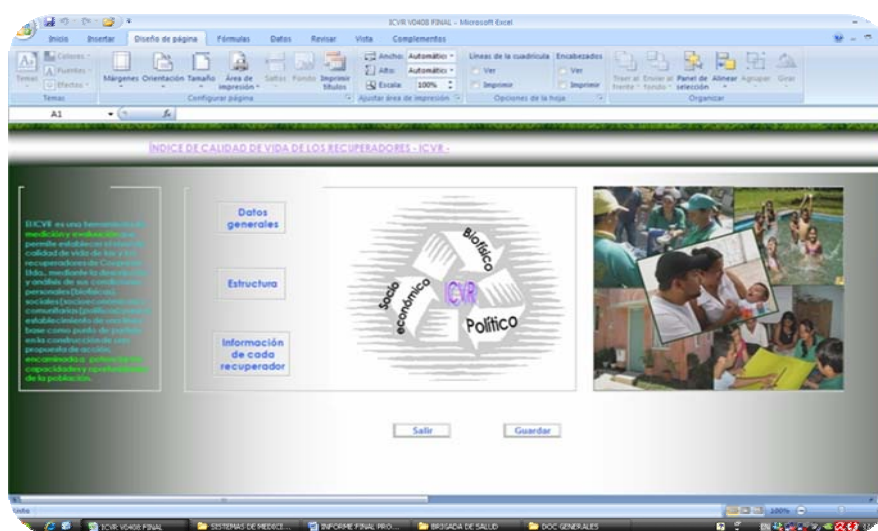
ICVR V0408 FINAL - Microsoft Excel

Inicio Insertar Diseño de página Fórmulas Datos Revisar Vista Complementos

Temas Colores Fuentes Efectos Márgenes Orientación Tamaño Área de impresión Saltos Fondo Imprimir títulos Ancho: Automático Alto: Automático Escala: 100% Líneas de la cuadrícula Ver Imprimir Encabezados Ver Imprimir Traer al frente Enviar al fondo Panel de selección Alinear Agrupar Girar

Temas Configurar página Ajustar área de impresión Opciones de la hoja Organizar

A1

INDICE DE CALIDAD DE VIDA DE LOS RECUPERADORES - ICVR -

El ICVR es una herramienta de medición y evaluación que permite establecer el nivel de calidad de vida de los y las recuperadores de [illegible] Ltda., mediante la descripción y análisis de sus condiciones personales (biofísicas), sociales (socioeconómicas y comunitarias (políticas) para establecimiento de una línea base como punto de partida en la construcción de una propuesta de acción encaminada a potencializar capacidades y oportunidades de la población.

Datos generales

Estructura

Información de cada recuperador

Biofísico

Socio económico

ICVR

Político

Salir

Guardar

Listo 100%

ICVR V0408 FINAL SISTEMAS DE MEDICIÓ... INFORME FINAL PRO... BRIGADA DE SALUD DOC GENERALES